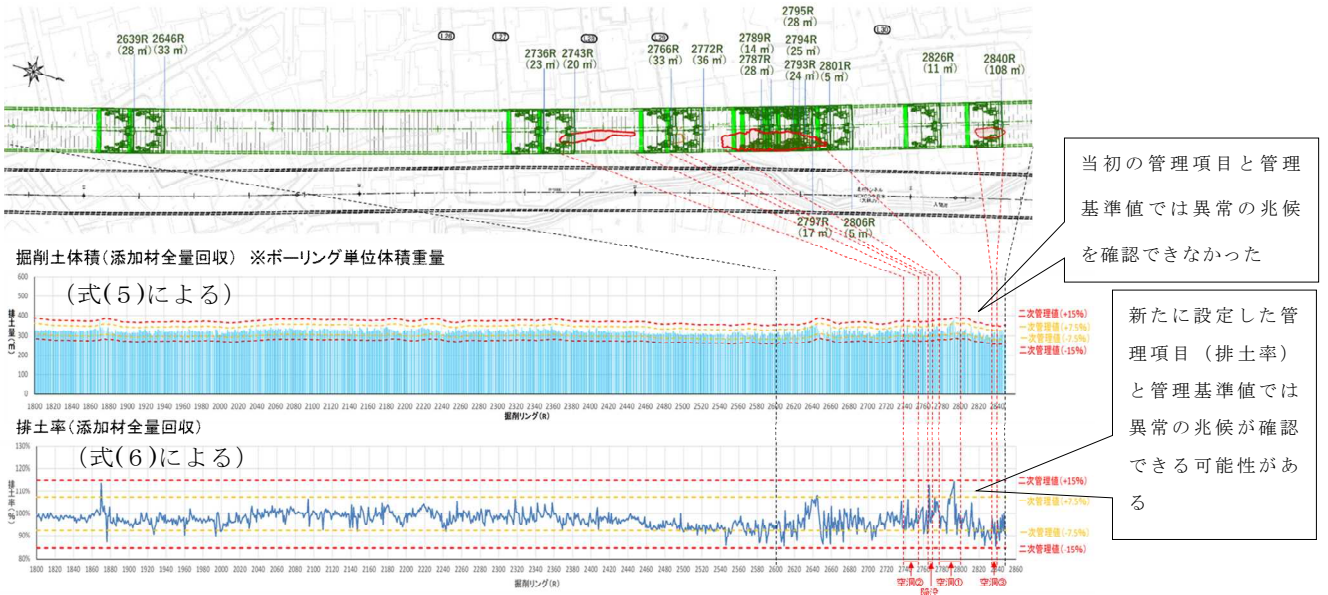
2639R (28 ㎥) 2646R (33 ㎥)

2736R (23 ㎥) 2743R (20 ㎥)

2766R (33 ㎥) 2772R (36 ㎥)

2795R (28 ㎥)
2789R (14 ㎥) 2794R (25 ㎥)
2787R (28 ㎥) 2793R (24 ㎥) 2801R (5 ㎥)

2826R (11 ㎥) 2840R (108 ㎥)

2797R (17 ㎥) 2806R (5 ㎥)

当初の管理項目と管理基準値では異常の兆候を確認できなかった

掘削土体積(添加材全量回収) ※ボーリング単位体積重量
(式(5)による)

600
500
400
300
200
100
0

排土量 (㎥)

二次管理値(+15%)
一次管理値(+7.5%)
一次管理値(-7.5%)
二次管理値(-15%)

新たに設定した管理項目(排土率)と管理基準値では異常の兆候が確認できる可能性がある

1800 1820 1840 1860 1880 1900 1920 1940 1960 1980 2000 2020 2040 2060 2080 2100 2120 2140 2160 2180 2200 2220 2240 2260 2280 2300 2320 2340 2360 2380 2400 2420 2440 2460 2480 2500 2520 2540 2560 2580 2600 2620 2640 2660 2680 2700 2720 2740 2760 2780 2800 2820 2840
掘削リング(R)

排土率(添加材全量回収)
(式(6)による)

120%
110%
100%
90%
80%

排土率 (%)

二次管理値(+15%)
一次管理値(+7.5%)
一次管理値(-7.5%)
二次管理値(-15%)

1800 1820 1840 1860 1880 1900 1920 1940 1960 1980 2000 2020 2040 2060 2080 2100 2120 2140 2160 2180 2200 2220 2240 2260 2280 2300 2320 2340 2360 2380 2400 2420 2440 2460 2480 2500 2520 2540 2560 2580 2600 2620 2640 2660 2680 2700 2720 2740 2760 2780 2800 2820 2840 2860
掘削リング(R)

空洞② 陥没 空洞① 空洞③